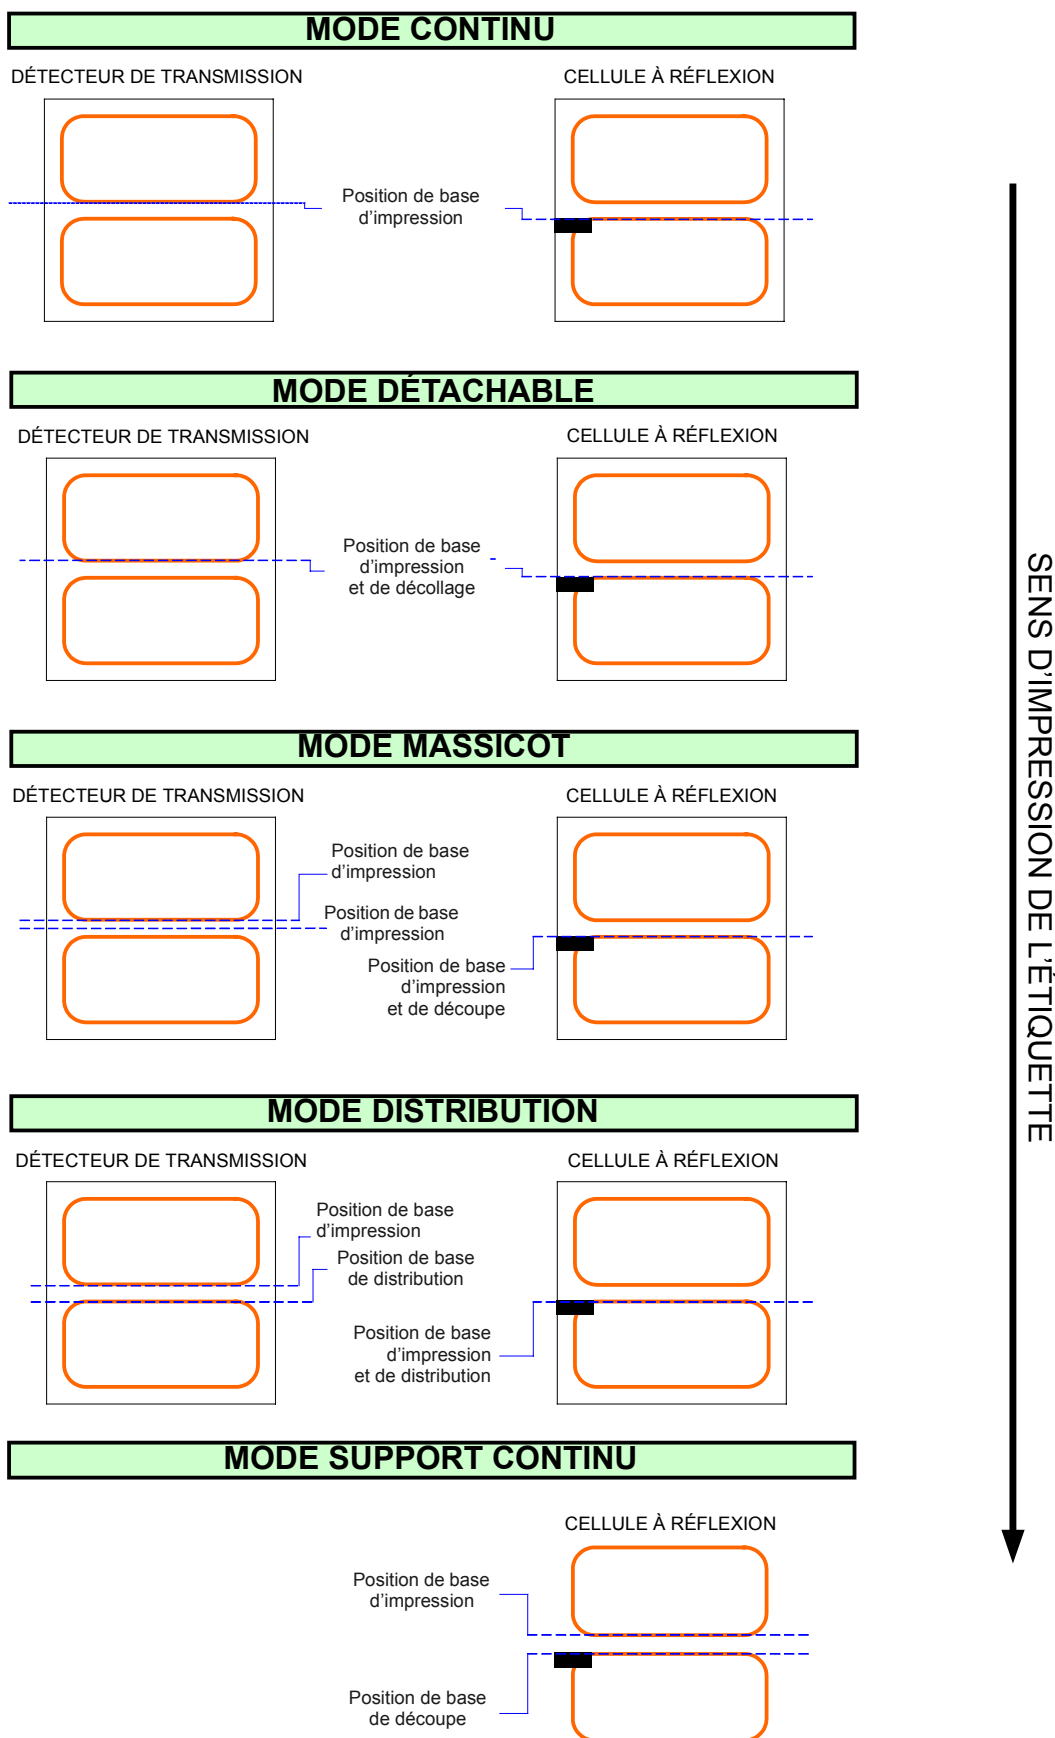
MODE CONTINU

DÉTECTEUR DE TRANSMISSION

CELLULE À RÉFLEXION

Position de base d'impression

MODE DÉTACHABLE

DÉTECTEUR DE TRANSMISSION

CELLULE À RÉFLEXION

Position de base d'impression et de décollage

MODE MASSICOT

DÉTECTEUR DE TRANSMISSION

CELLULE À RÉFLEXION

Position de base d'impression

Position de base d'impression

Position de base d'impression et de découpe

MODE DISTRIBUTION

DÉTECTEUR DE TRANSMISSION

CELLULE À RÉFLEXION

Position de base d'impression

Position de base de distribution

Position de base d'impression et de distribution

MODE SUPPORT CONTINU

CELLULE À RÉFLEXION

Position de base d'impression

Position de base de découpe

SENS D'IMPRESSION DE L'ÉTIQUETTE